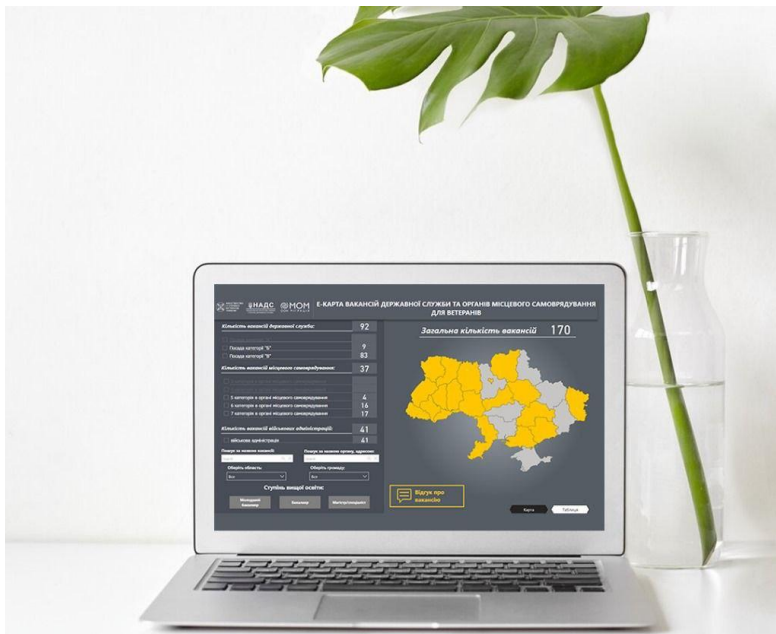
НАДС МОМ

Е-КАРТА ВАКАНСІЙ ДЕРЖАВНОЇ СЛУЖБИ ТА ОРГАНІВ МІСЦЕВОГО САМОВРЯДУВАННЯ ДЛЯ ВЕТЕРАНІВ

Кількість вакансій державної служби: 92

Посади категорії "Б" 9
Посади категорії "В" 83

Кількість вакансій місцевого самоврядування: 37

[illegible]
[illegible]
5 категорія в органі місцевого самоврядування 4
6 категорія в органі місцевого самоврядування 16
7 категорія в органі місцевого самоврядування 17

Кількість вакансій військових адміністрацій: 41

військова адміністрація 41

Пошук за назвою вакансії:
Пошук за назвою органу, адресою:

Оберіть область:
Все
Оберіть громаду:
Все

Ступінь вищої освіти:

Молодший бакалавр
Бакалавр
Магістр/спеціаліст

Загальна кількість вакансій 170

Відгук про вакансію

Карта
Таблиця